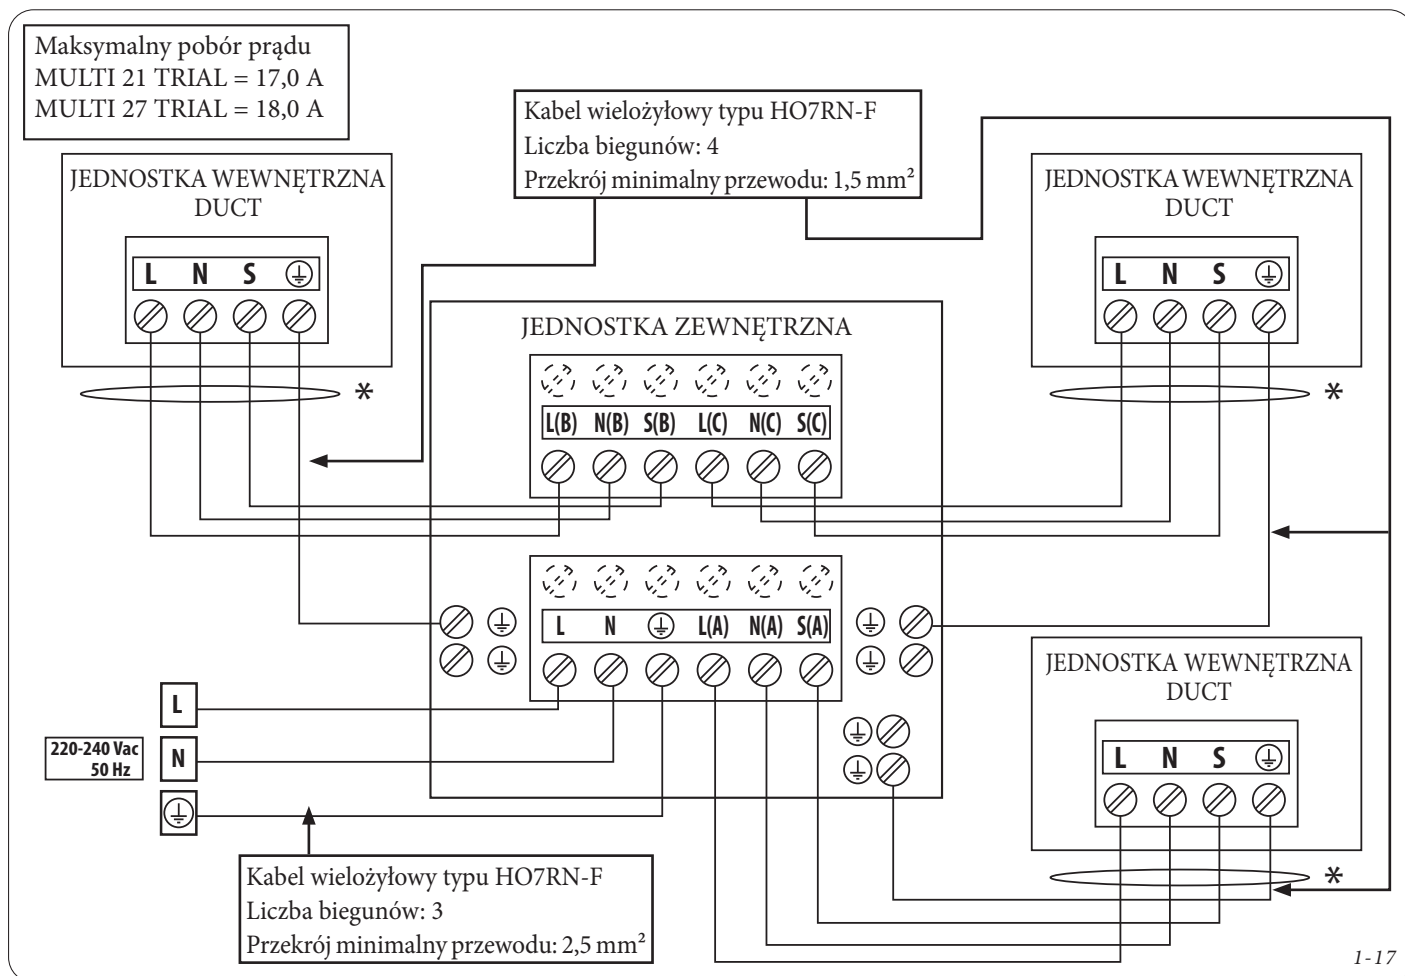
Maksymalny pobór prądu
MULTI 21 TRIAL = 17,0 A
MULTI 27 TRIAL = 18,0 A

Kabel wielożyłowy typu HO7RN-F
Liczba biegunów: 4
Przekrój minimalny przewodu: 1,5 mm²

JEDNOSTKA WEWNĘTRZNA
DUCT

L N S $\oplus$

JEDNOSTKA WEWNĘTRZNA
DUCT

L N S $\oplus$

JEDNOSTKA ZEWNĘTRZNA

L(B) N(B) S(B) L(C) N(C) S(C)

*

*

L N $\oplus$ L(A) N(A) S(A)

JEDNOSTKA WEWNĘTRZNA
DUCT

L N S $\oplus$

L

220-240 Vac
50 Hz

N

$\oplus$

*

Kabel wielożyłowy typu HO7RN-F
Liczba biegunów: 3
Przekrój minimalny przewodu: 2,5 mm²

1-17